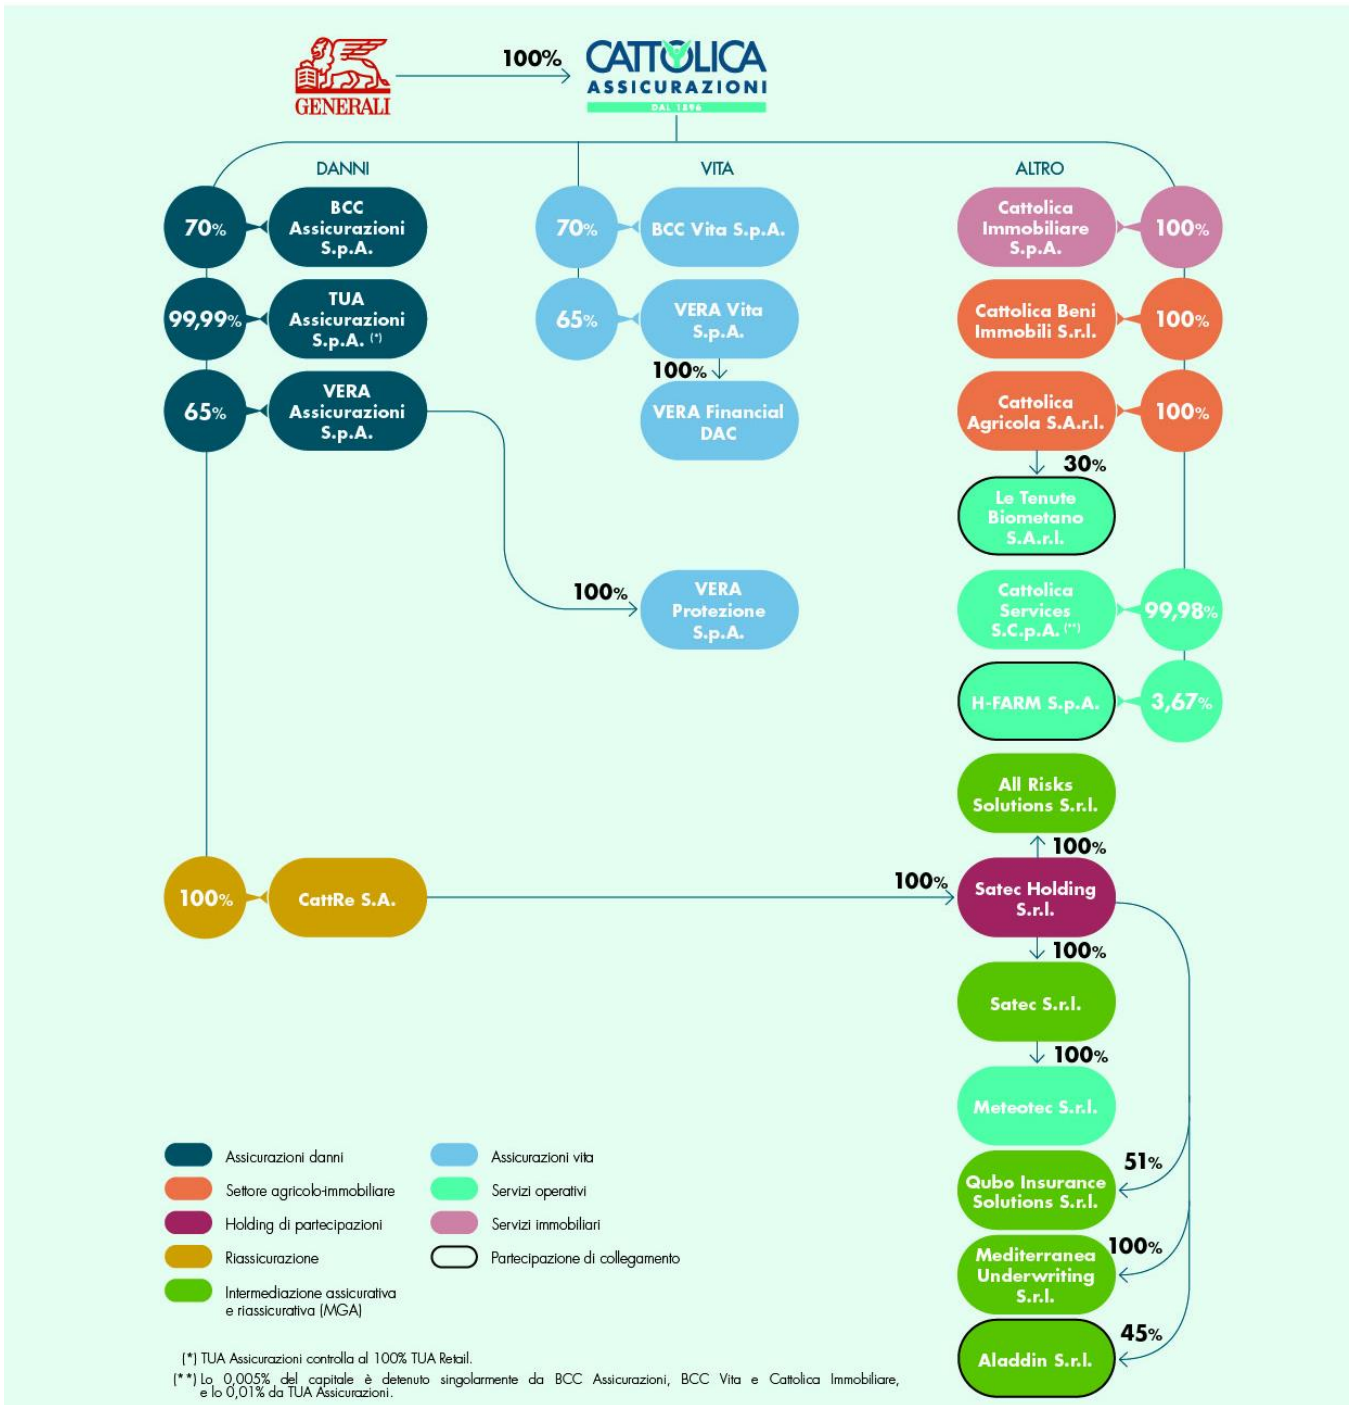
GENERALI

100%

CATTOLICA ASSICURAZIONI DAL 1896

DANNI

70% BCC Assicurazioni S.p.A.

99,99% TUA Assicurazioni S.p.A. (*)

65% VERA Assicurazioni S.p.A.

VITA

70% BCC Vita S.p.A.

65% VERA Vita S.p.A.

100%

VERA Financial DAC

100% VERA Protezione S.p.A.

ALTRO

Cattolica Immobiliare S.p.A. 100%

Cattolica Beni Immobili S.r.l. 100%

Cattolica Agricola S.A.r.l. 100%

30%

Le Tenute Biometano S.A.r.l.

Cattolica Services S.C.p.A. (**) 99,98%

H-FARM S.p.A. 3,67%

All Risks Solutions S.r.l.

100%

100% CattRe S.A.

100%

Satec Holding S.r.l.

100%

Satec S.r.l.

100%

Meteotec S.r.l.

51%

Qubo Insurance Solutions S.r.l.

100%

Mediterranea Underwriting S.r.l.

45%

Aladdin S.r.l.

Assicurazioni danni

Settore agricolo-immobiliare

Holding di partecipazioni

Riassicurazione

Intermediazione assicurativa e riassicurativa (MGA)

Assicurazioni vita

Servizi operativi

Servizi immobiliari

Partecipazione di collegamento

(*) TUA Assicurazioni controlla al 100% TUA Retail.

(**) Lo 0,005% del capitale è detenuto singolarmente da BCC Assicurazioni, BCC Vita e Cattolica Immobiliare, e lo 0,01% da TUA Assicurazioni.